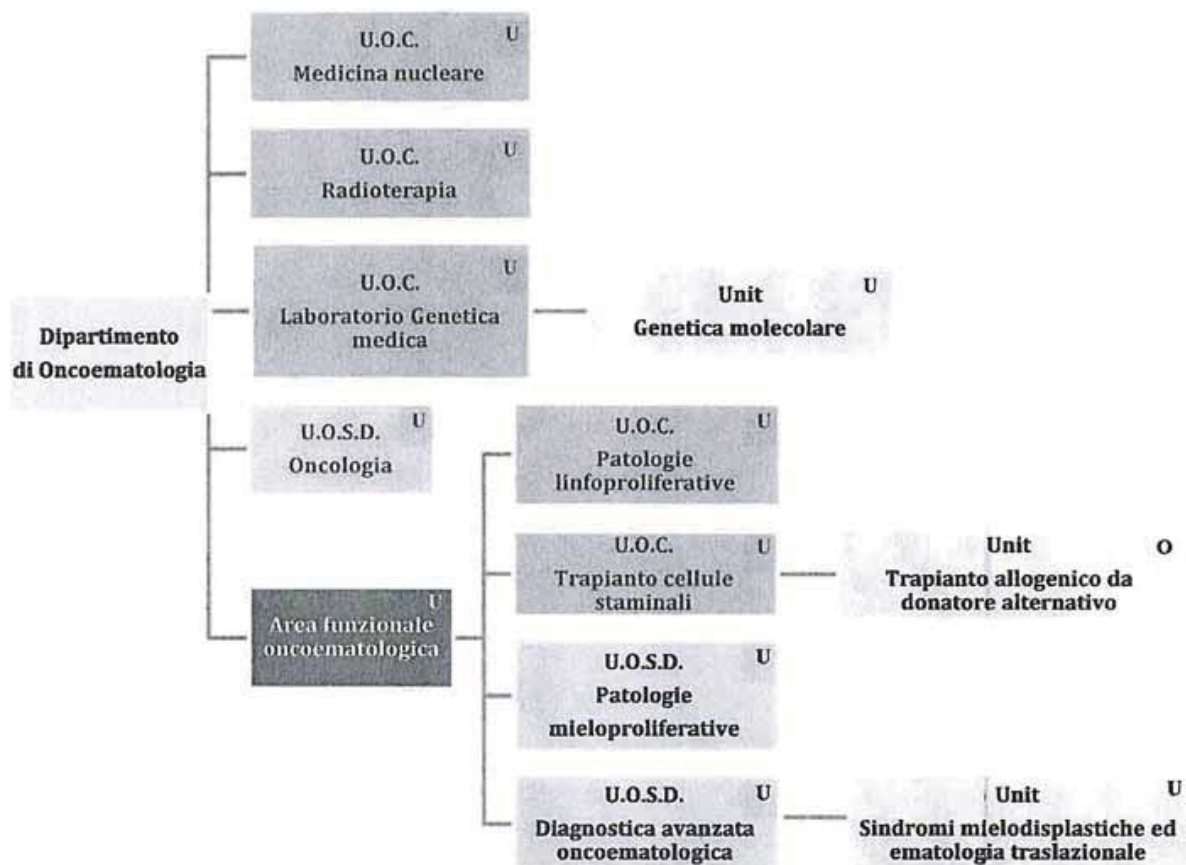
Dipartimento di Oncoematologia

U.O.C. Medicina nucleare U

U.O.C. Radioterapia U

U.O.C. Laboratorio Genetica medica U

Unit Genetica molecolare U

U.O.S.D. Oncologia U

Area funzionale oncoematologica U

U.O.C. Patologie linfoproliferative U

U.O.C. Trapianto cellule staminali U

Unit Trapianto allogenico da donatore alternativo O

U.O.S.D. Patologie mieloproliferative U

U.O.S.D. Diagnostica avanzata oncoematologica U

Unit Sindromi mielodisplastiche ed ematologia traslazionale U